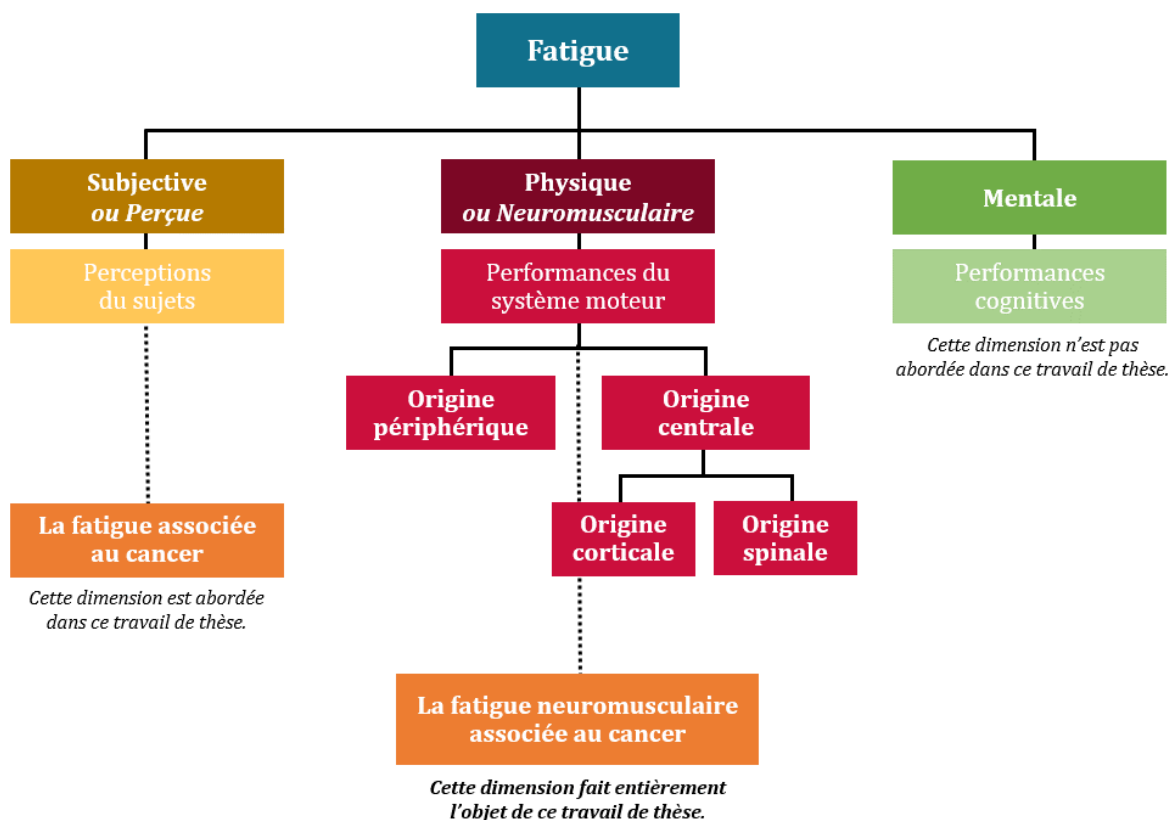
Fatigue

Subjective
ou Perçue

Perceptions
du sujets

La fatigue associée
au cancer

Cette dimension est abordée dans ce travail de thèse.

Physique
ou Neuromusculaire

Performances du
système moteur

Origine
périphérique

Origine
centrale

Origine
corticale

Origine
spinale

La fatigue neuromusculaire
associée au cancer

Cette dimension fait entièrement l'objet de ce travail de thèse.

Mentale

Performances
cognitives

Cette dimension n'est pas abordée dans ce travail de thèse.